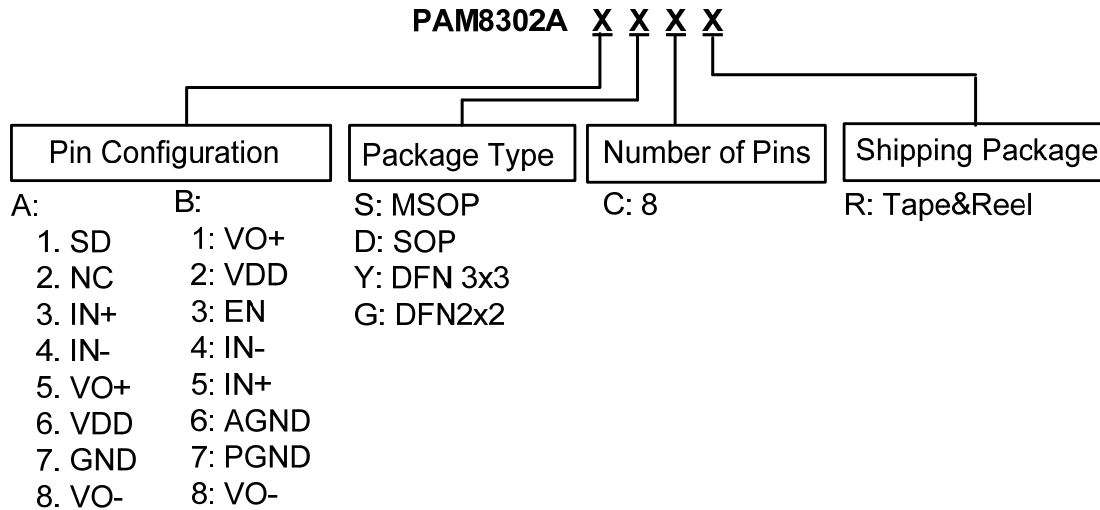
PAM8302A X X X X

Pin Configuration

A:
1. SD
2. NC
3. IN+
4. IN-
5. VO+
6. VDD
7. GND
8. VO-

B:
1: VO+
2: VDD
3: EN
4: IN-
5: IN+
6: AGND
7: PGND
8: VO-

Package Type

S: MSOP
D: SOP
Y: DFN 3x3
G: DFN2x2

Number of Pins

C: 8

Shipping Package

R: Tape&Reel